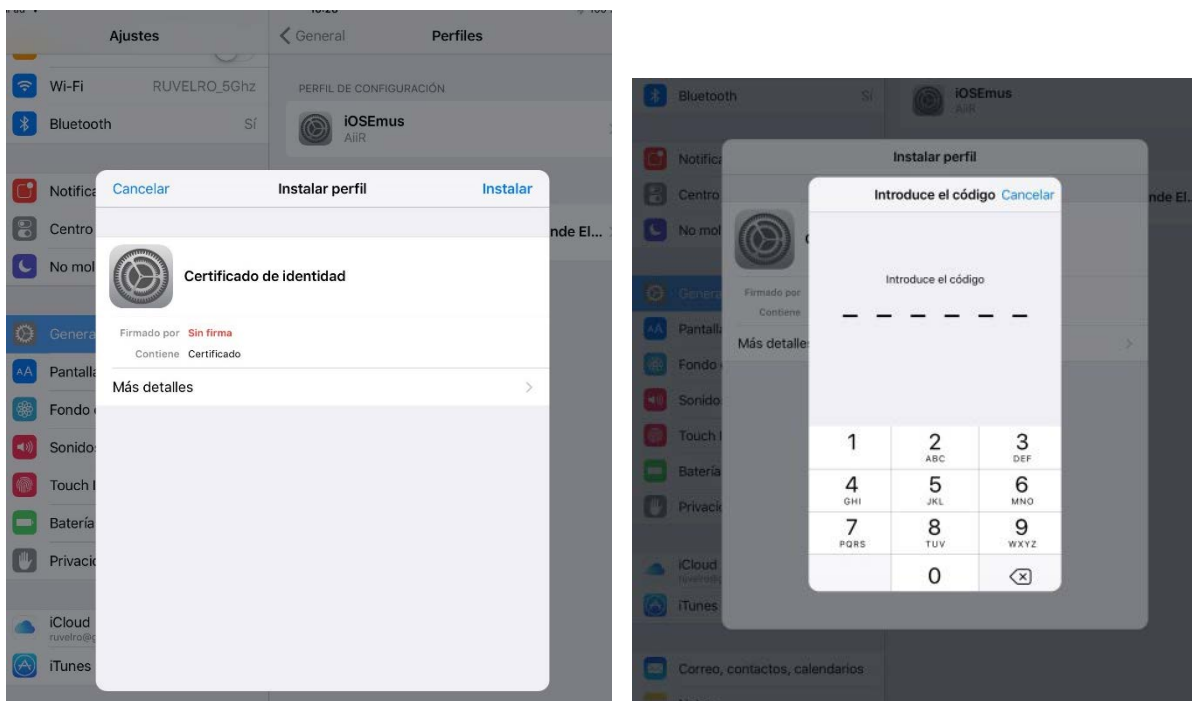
Ajustes

Wi-Fi RUVELRO_5Ghz

Bluetooth Sí

Notifica

Centro

No mol

General

Pantalla

Fondo

Sonido

Touch I

Batería

Privaci

iCloud
ruvelro@

iTunes

General Perfiles

PERFIL DE CONFIGURACIÓN

iOSEmus
AiiR

nde El...

Cancelar Instalar perfil Instalar

Certificado de identidad

Firmado por Sin firma
Contiene Certificado

Más detalles

Bluetooth Sí

iOSEmus
AiiR

Notifica

Centro

No mol

General

Pantalla

Fondo

Sonido

Touch I

Batería

Privaci

iCloud

iTunes

Correo, contactos, calendarios

Instalar perfil

nde El...

Firmado por
Contiene

Más detalles

Introduce el código Cancelar

Introduce el código

| 1 | 2 ABC | 3 DEF |
|---|---|---|
| 4 GHI | 5 JKL | 6 MNO |
| 7 PQRS | 8 TUV | 9 WXYZ |
| | 0 | ⌫ |